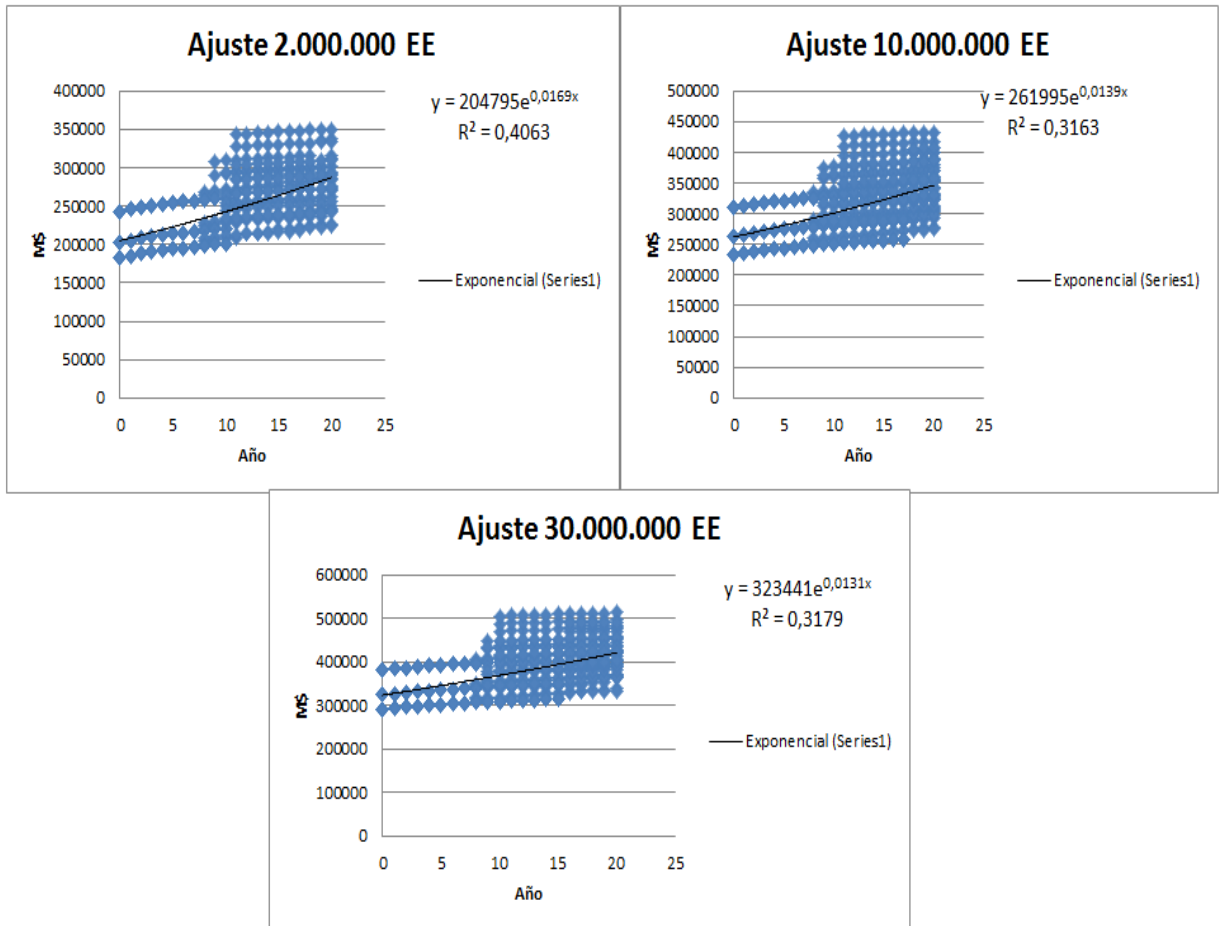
Ajuste 2.000.000 EE

$y = 204795e^{0,0169x}$
$R^2 = 0,4063$

400000
350000
300000
250000
200000
150000
100000
50000
0

M$

0 5 10 15 20 25

Año

Exponencial (Series1)

Ajuste 10.000.000 EE

$y = 261995e^{0,0139x}$
$R^2 = 0,3163$

500000
450000
400000
350000
300000
250000
200000
150000
100000
50000
0

M$

0 5 10 15 20 25

Año

Exponencial (Series1)

Ajuste 30.000.000 EE

$y = 323441e^{0,0131x}$
$R^2 = 0,3179$

600000
500000
400000
300000
200000
100000
0

M$

0 5 10 15 20 25

Año

Exponencial (Series1)